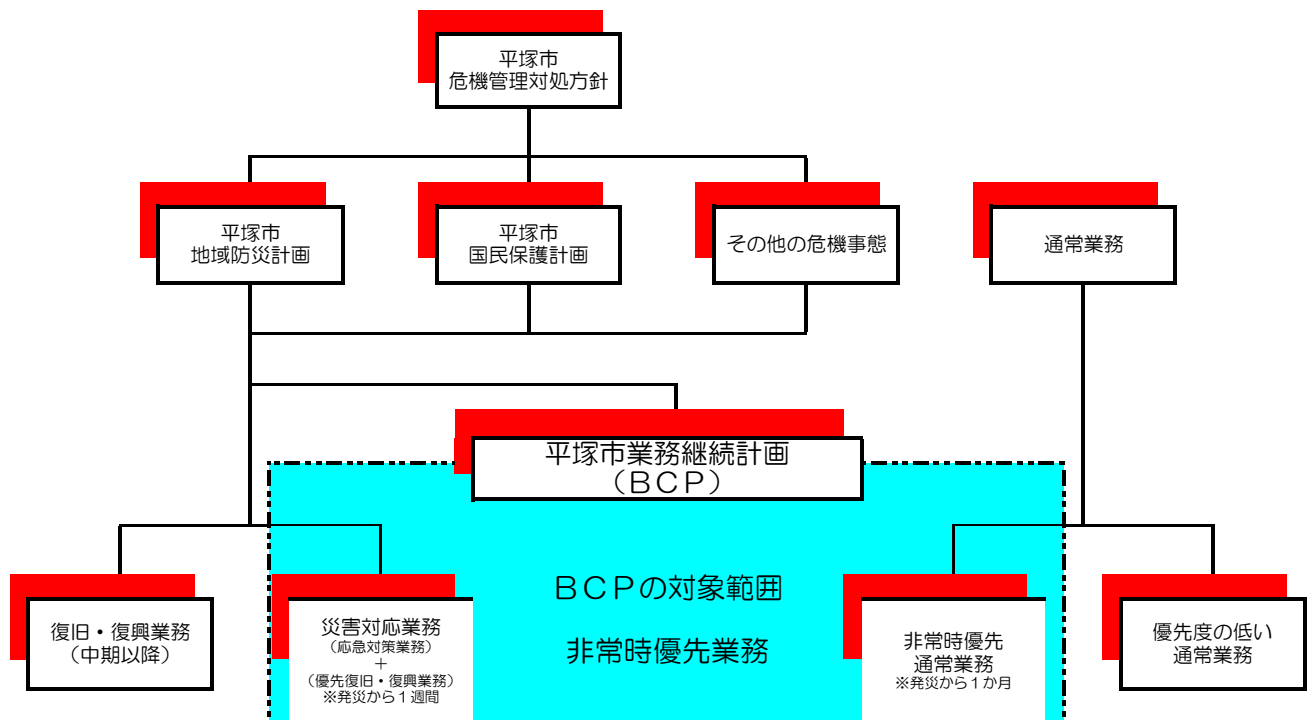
平塚市
危機管理対処方針

平塚市
地域防災計画

平塚市
国民保護計画

その他の危機事態

通常業務

平塚市業務継続計画
（ＢＣＰ）

ＢＣＰの対象範囲

非常時優先業務

復旧・復興業務
（中期以降）

災害対応業務
（応急対策業務）
＋
（優先復旧・復興業務）
※発災から１週間

非常時優先
通常業務
※発災から１か月

優先度の低い
通常業務